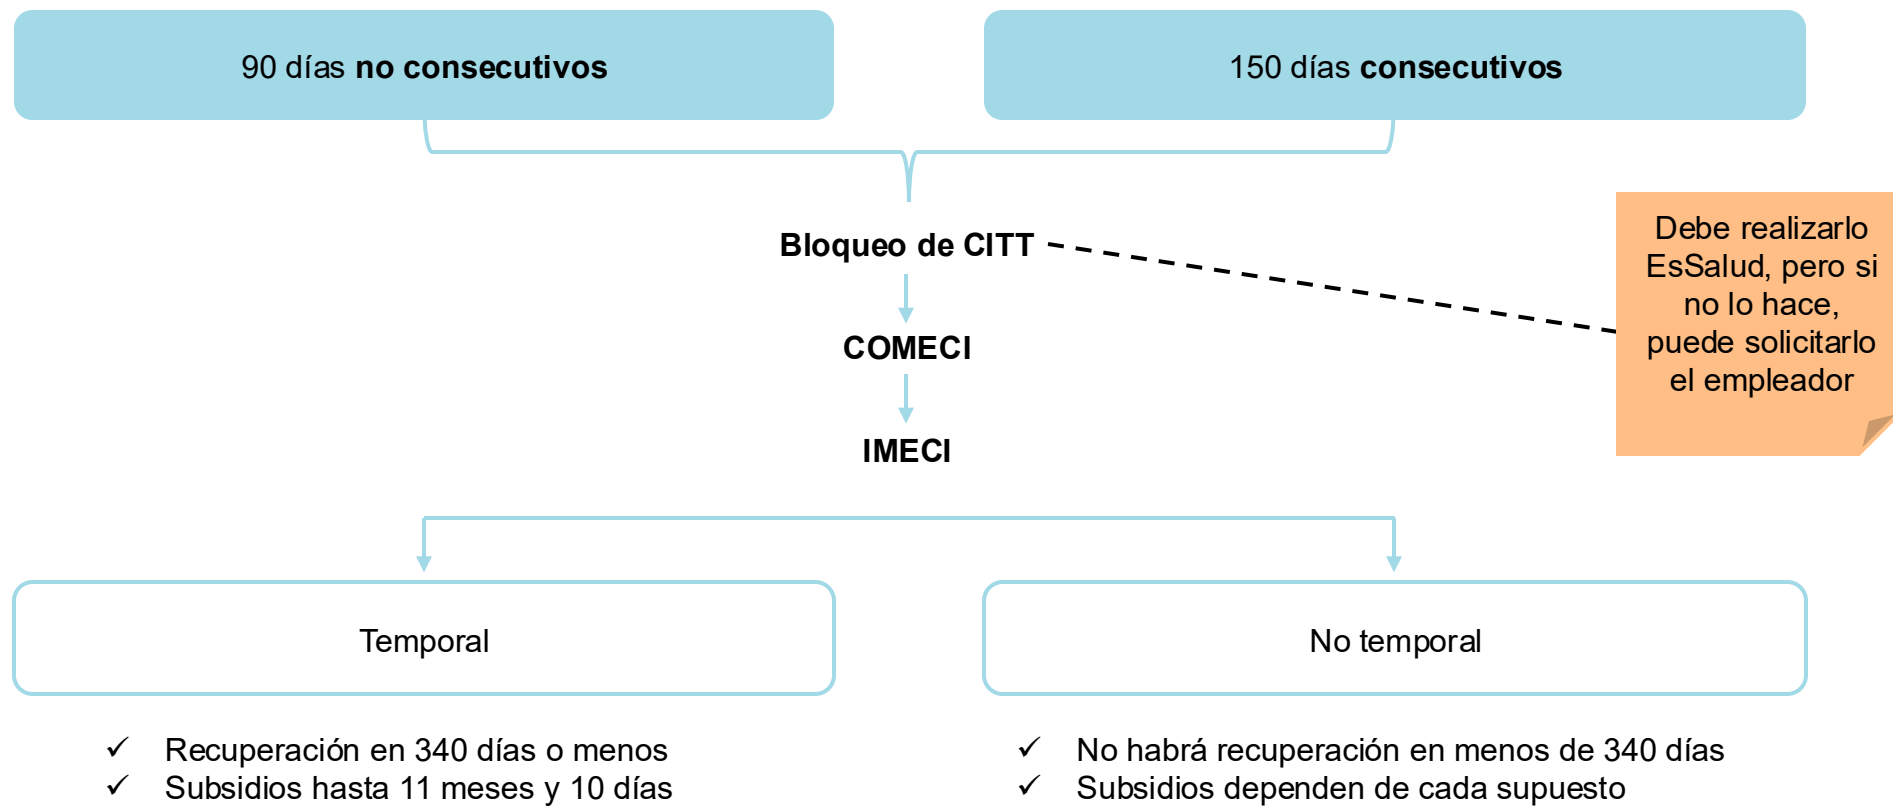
90 días **no consecutivos**

150 días **consecutivos**

**Bloqueo de CITT**

Debe realizarlo EsSalud, pero si no lo hace, puede solicitarlo el empleador

**COMECI**

**IMECI**

Temporal

No temporal

✓ Recuperación en 340 días o menos
✓ Subsidios hasta 11 meses y 10 días

✓ No habrá recuperación en menos de 340 días
✓ Subsidios dependen de cada supuesto